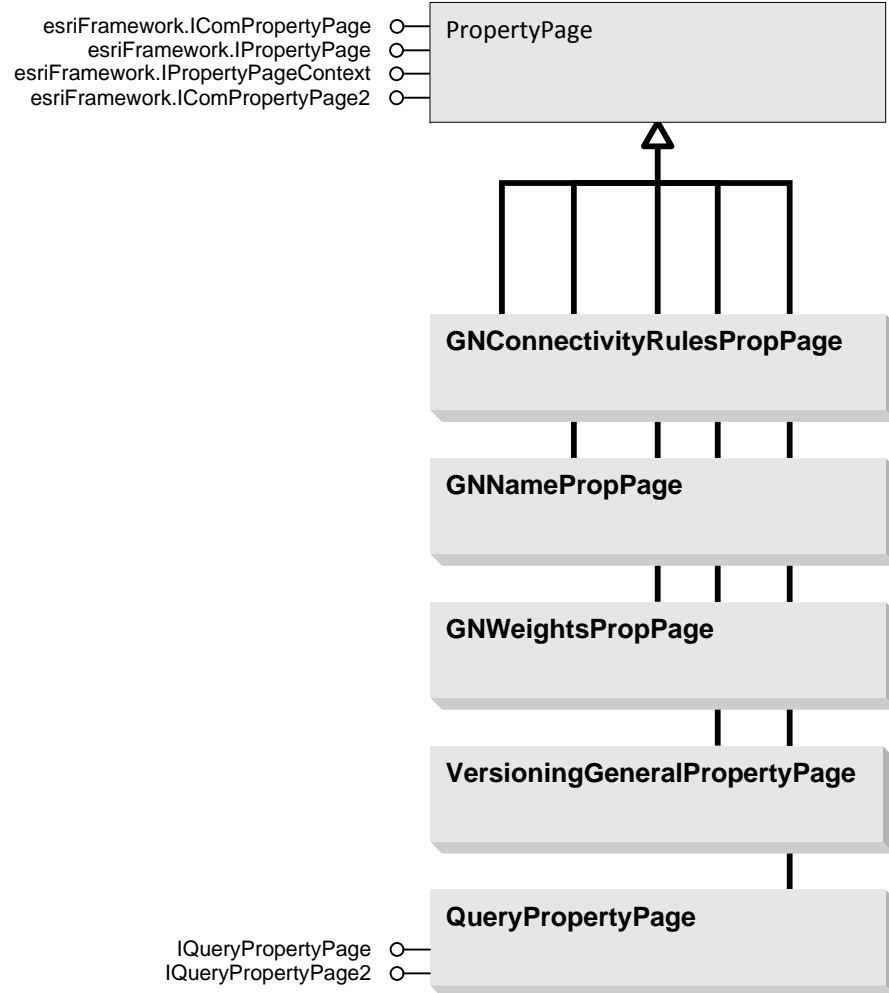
esriFramework.IComPropertyPage
esriFramework.IPropertyPage
esriFramework.IPropertyPageContext
esriFramework.IComPropertyPage2

PropertyPage

GNConnectivityRulesPropPage

GNNamePropPage

GNWeightsPropPage

VersioningGeneralPropertyPage

QueryPropertyPage

IQueryPropertyPage
IQueryPropertyPage2